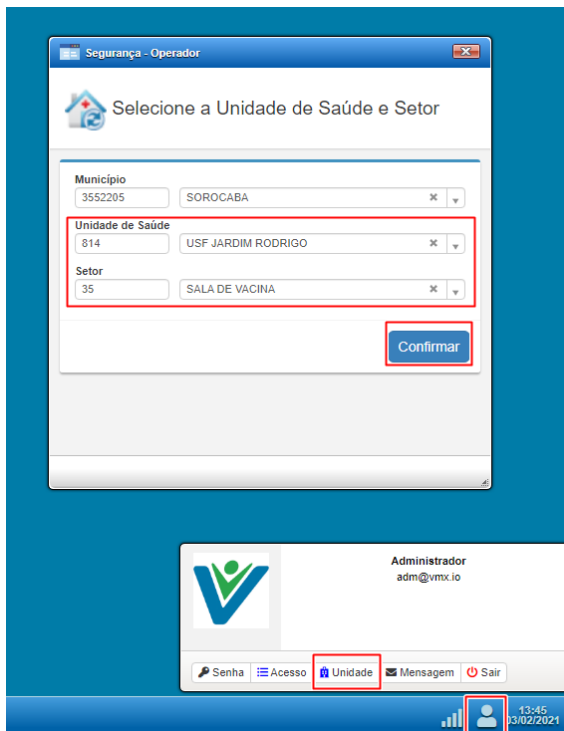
Segurança - Operador

Selecione a Unidade de Saúde e Setor

Município
3552205
SOROCABA

Unidade de Saúde
814
USF JARDIM RODRIGO

Setor
35
SALA DE VACINA

Confirmar

Administrador
adm@vmx.io

Senha
Acesso
Unidade
Mensagem
Sair

13:45
03/02/2021